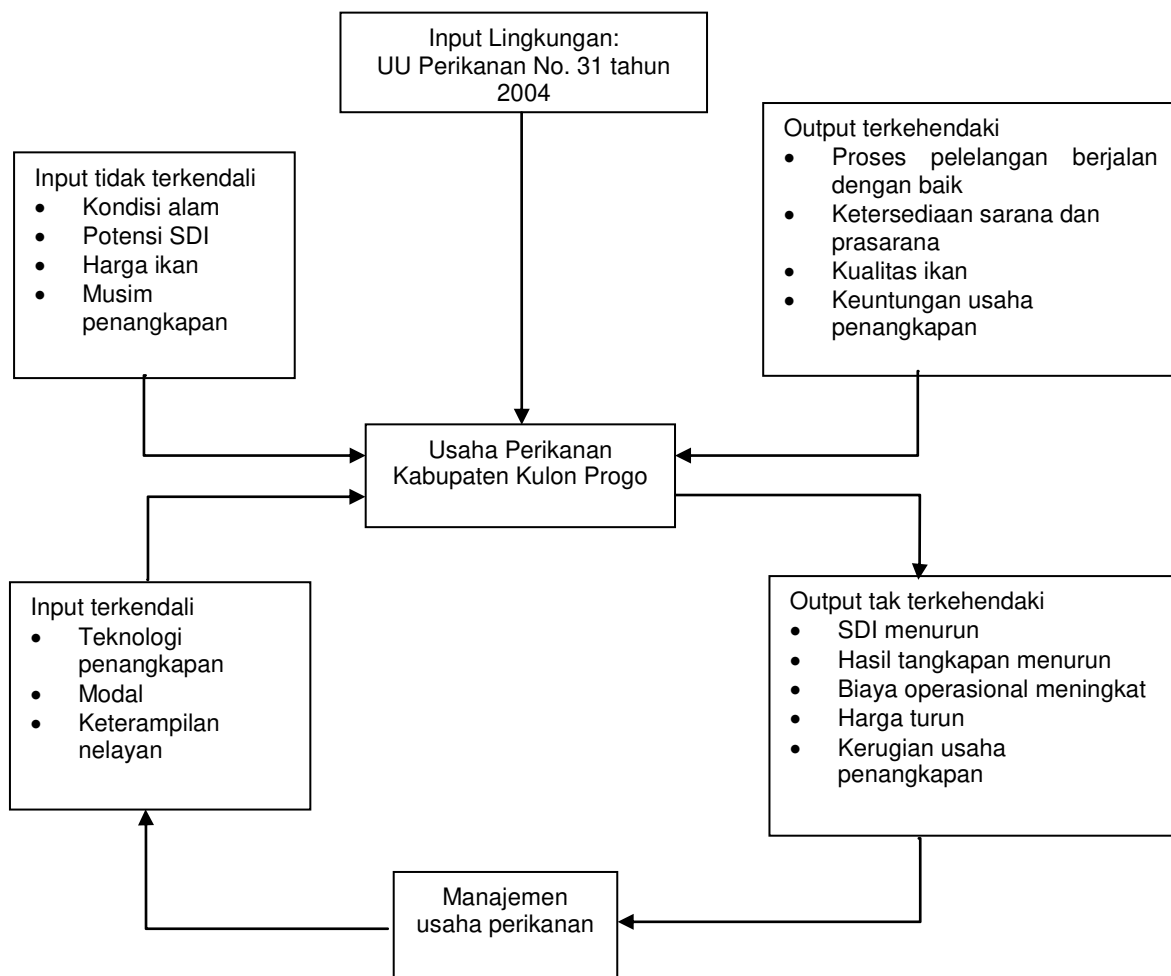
Input Lingkungan:
UU Perikanan No. 31 tahun 2004

Input tidak terkendali
- Kondisi alam
- Potensi SDI
- Harga ikan
- Musim penangkapan

Output terkehendaki
- Proses pelelangan berjalan dengan baik
- Ketersediaan sarana dan prasarana
- Kualitas ikan
- Keuntungan usaha penangkapan

Usaha Perikanan
Kabupaten Kulon Progo

Input terkendali
- Teknologi penangkapan
- Modal
- Keterampilan nelayan

Output tak terkehendaki
- SDI menurun
- Hasil tangkapan menurun
- Biaya operasional meningkat
- Harga turun
- Kerugian usaha penangkapan

Manajemen
usaha perikanan